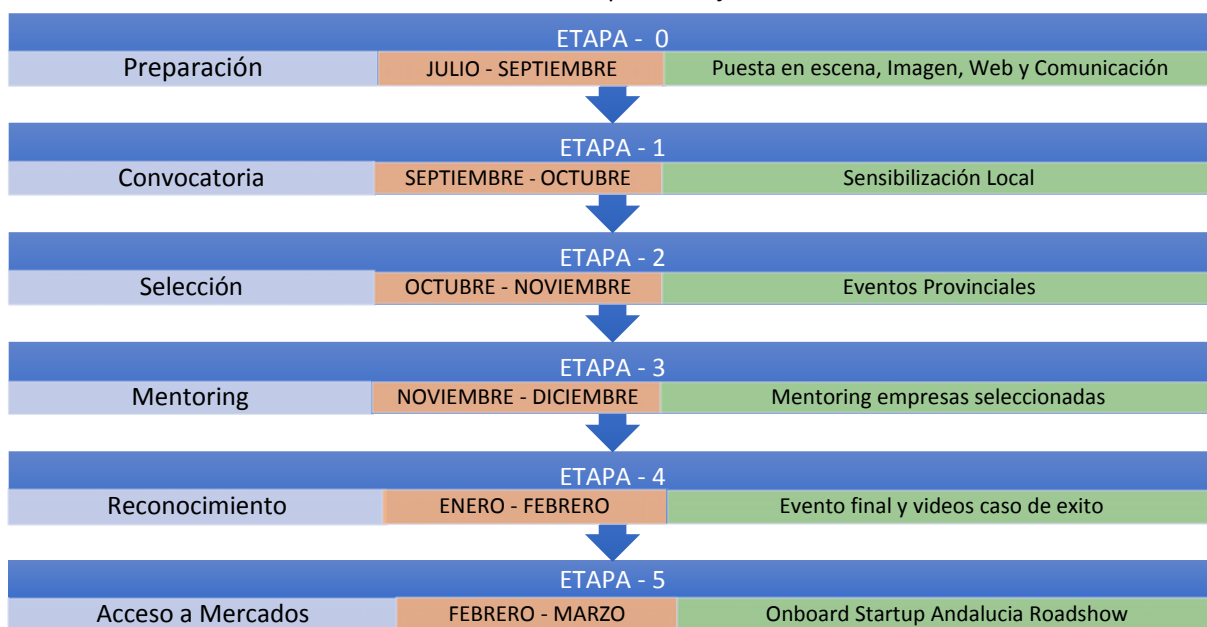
ETAPA - 0

Preparación | JULIO - SEPTIEMBRE | Puesta en escena, Imagen, Web y Comunicación

ETAPA - 1

Convocatoria | SEPTIEMBRE - OCTUBRE | Sensibilización Local

ETAPA - 2

Selección | OCTUBRE - NOVIEMBRE | Eventos Provinciales

ETAPA - 3

Mentoring | NOVIEMBRE - DICIEMBRE | Mentoring empresas seleccionadas

ETAPA - 4

Reconocimiento | ENERO - FEBRERO | Evento final y videos caso de exito

ETAPA - 5

Acceso a Mercados | FEBRERO - MARZO | Onboard Startup Andalucia Roadshow